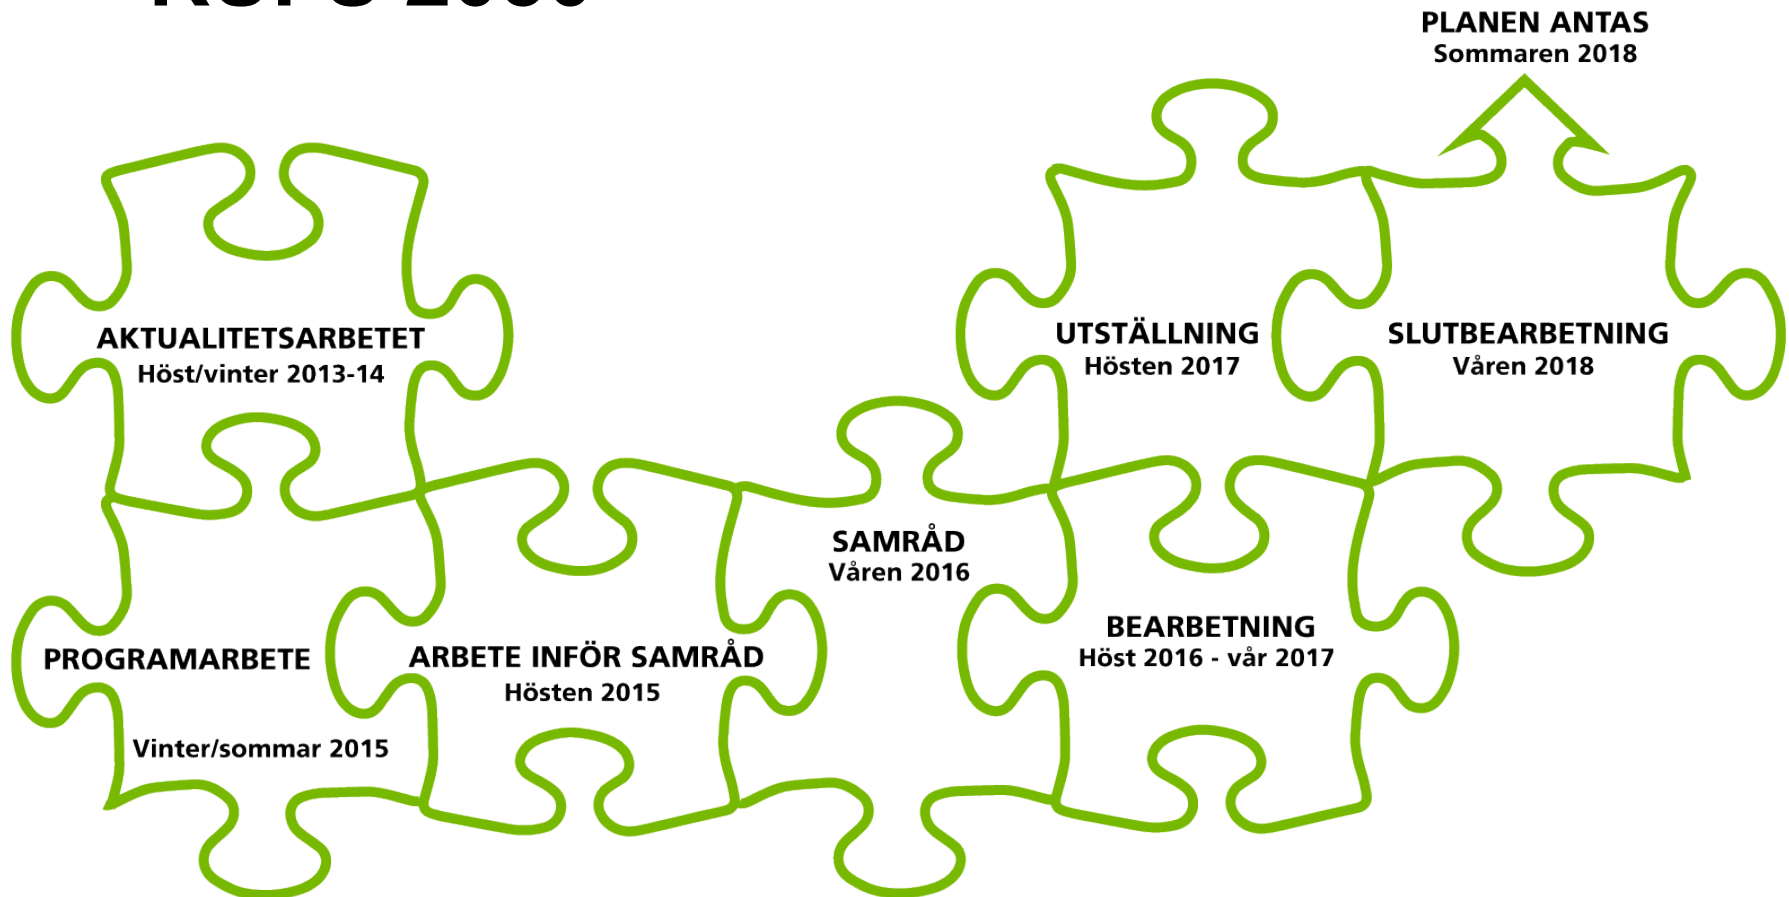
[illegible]

PLANEN ANTAS
Sommaren 2018

AKTUALITETSARBETET
Höst/vinter 2013-14

UTSTÄLLNING
Hösten 2017

SLUTBEARBETNING
Våren 2018

SAMRÅD
Våren 2016

PROGRAMARBETE

Vinter/sommar 2015

ARBETE INFÖR SAMRÅD
Hösten 2015

BEARBETNING
Höst 2016 - vår 2017